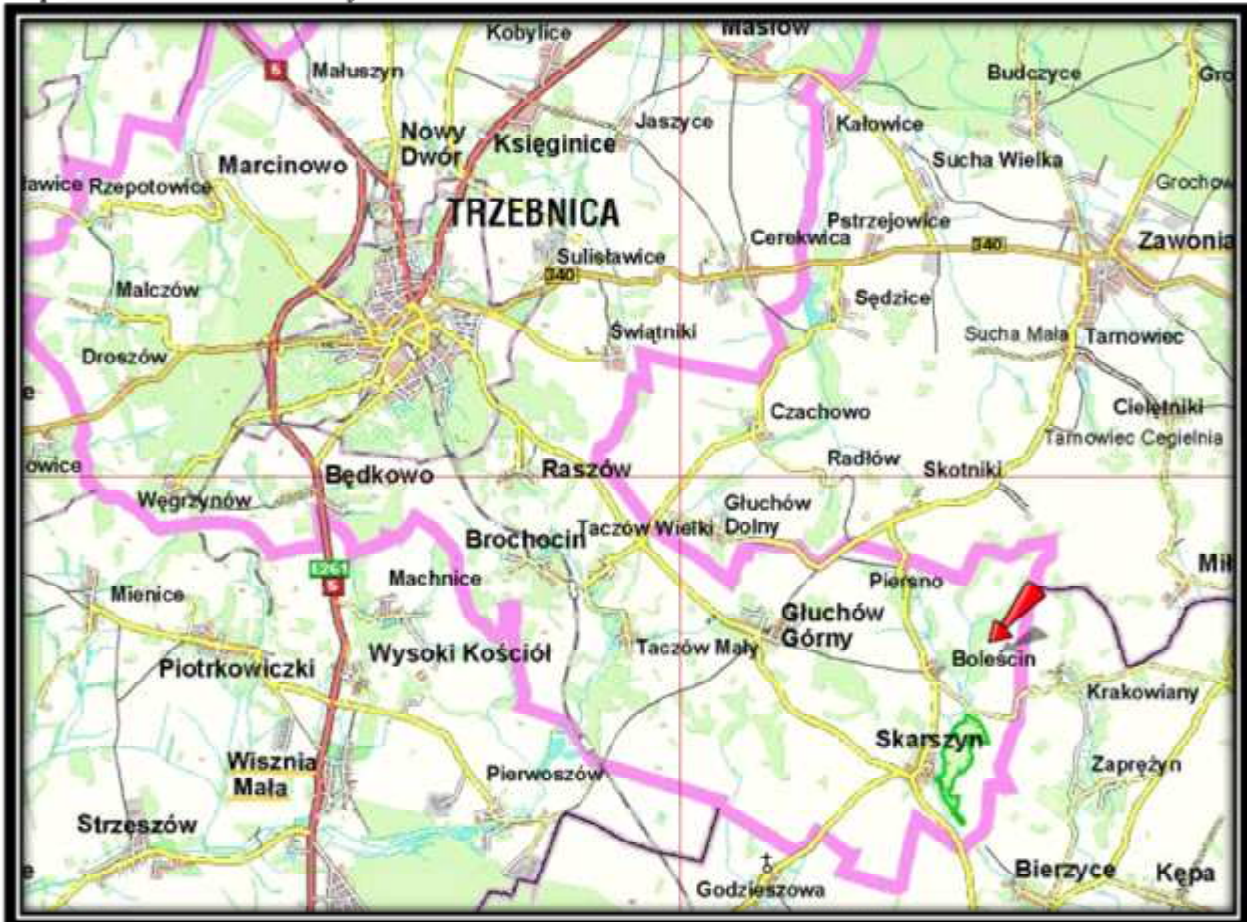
Kobylice
Masłów
5
Małuszyn
Budczyce
Gro
Nowy Dwór
Księginice
Jaszyce
Kałowice
Marcinowo
Sucha Wielka
łtawice
Rzepotowice
Grochow
TRZEBNICA
Pstrzejowice
Sulisławice
Cerekwica
340
Zawonia
340
Malczów
Sędzice
Świątniki
Sucha Mała
Tarnowiec
Droszów
Czachowo
Cielętniki
e
Tarnowiec Cegielnia
owice
Radłów
Skotniki
Będkowo
Raszów
Węgrzynów
Głuchów Dolny
Brochocin
Taczów Wielki
E261
5
Machnice
Piersno
Mił
Mienice
Głuchów Górny
Boleścin
Taczów Mały
Piotrkowiczki
Wysoki Kościół
Krakowiany
Skarszyn
Zaprężyn
Wisznia Mała
Pierwoszów
Strzeszów
e
Godzieszowa
Bierzyce
Kępa